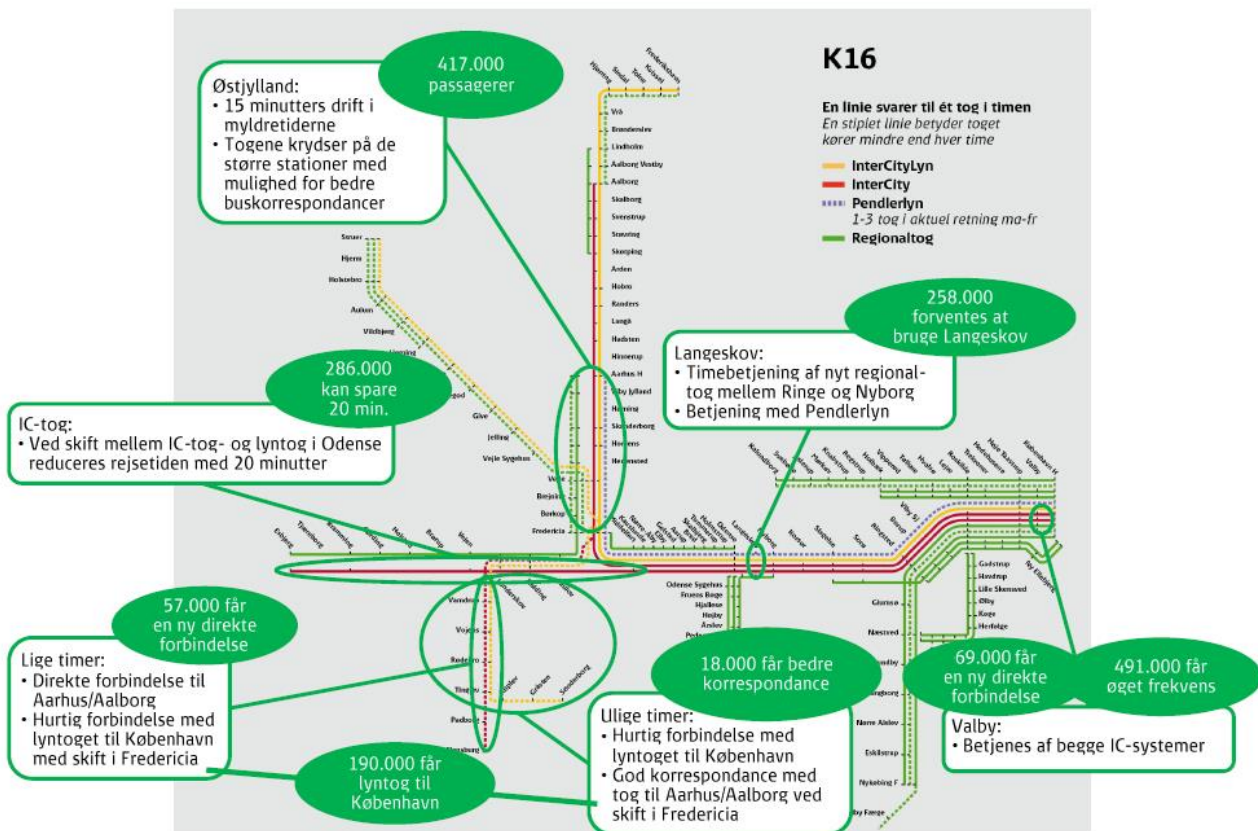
K16

En linie svarer til ét tog i timen
En stiplet linie betyder toget kører mindre end hver time

InterCityLyn
InterCity
Pendlerlyn
1-3 tog i aktuel retning ma-fr
Regionaltog

417.000 passagerer

Østjylland:
• 15 minutters drift i myldretiderne
• Togene krydser på de større stationer med mulighed for bedre buskorrespondancer

258.000 forventes at bruge Langeskov

Langeskov:
• Timebetjening af nyt regionaltog mellem Ringe og Nyborg
• Betjening med Pendlerlyn

286.000 kan spare 20 min.

IC-tog:
• Ved skift mellem IC-tog- og lyntog i Odense reduceres rejsetiden med 20 minutter

57.000 får en ny direkte forbindelse

Lige timer:
• Direkte forbindelse til Aarhus/Aalborg
• Hurtig forbindelse med lyntoget til København med skift i Fredericia

18.000 får bedre korrespondance

69.000 får en ny direkte forbindelse

491.000 får øget frekvens

Valby:
• Betjenes af begge IC-systemer

Ulige timer:
• Hurtig forbindelse med lyntoget til København
• God korrespondance med tog til Aarhus/Aalborg ved skift i Fredericia

190.000 får lyntog til København

Frederikshavn Kvissel Tolne Sindal Hjørring Vrå Brønderslev Lindholm Aalborg Vestby Aalborg Skalborg Svenstrup Støvring Skørping Arden Hobro Randers Langå Hadsten Hinnerup Aarhus H Viby Jylland Hasselager Skanderborg Horsens Hedensted Vejle Børkop Brejning Fredericia Struer Hjerm Holstebro Aulum Vildbjerg Give Jelling Vejle Sygehus Esbjerg Bramming Vejen Odense Sygehus Fruens Bøge Hjallese Holmstrup Nyborg Langeskov Korsør Slagelse Sorø Ringsted Roskilde Valby København H Køge Herfølge Glostrup Næstved Nørre Alslev Eskilstrup Nykøbing F Vamdrup Vojens Rødekro Tinglev Padborg Flensburg Sønderborg Gråsten Gadstrup Havdrup Lille Skensved Ølby Ny Ellebjerg Vigerslev